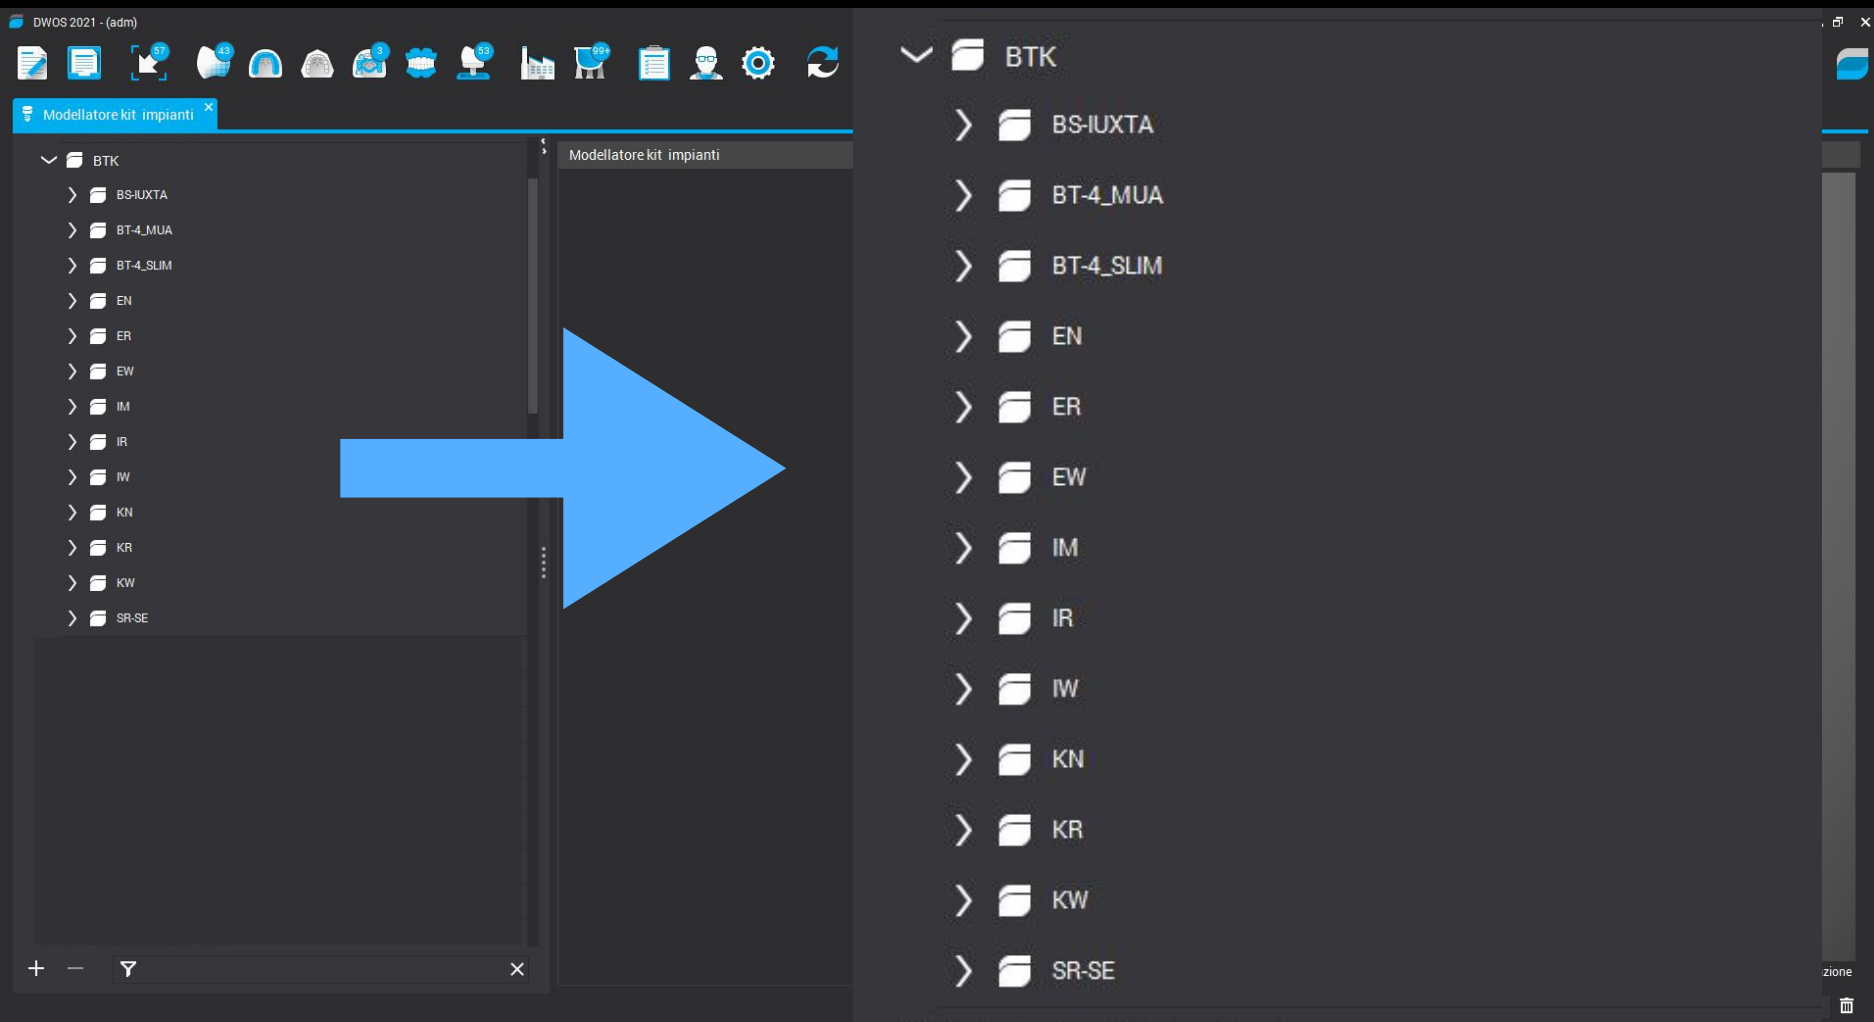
DWOS 2021 - (adm)

57 43 3 53 99+

Modellatore kit impianti ×

BTK
BS-IUXTA
BT-4_MUA
BT-4_SLIM
EN
ER
EW
IM
IR
IW
KN
KR
KW
SR-SE

Modellatore kit impianti

BTK
BS-IUXTA
BT-4_MUA
BT-4_SLIM
EN
ER
EW
IM
IR
IW
KN
KR
KW
SR-SE

zione